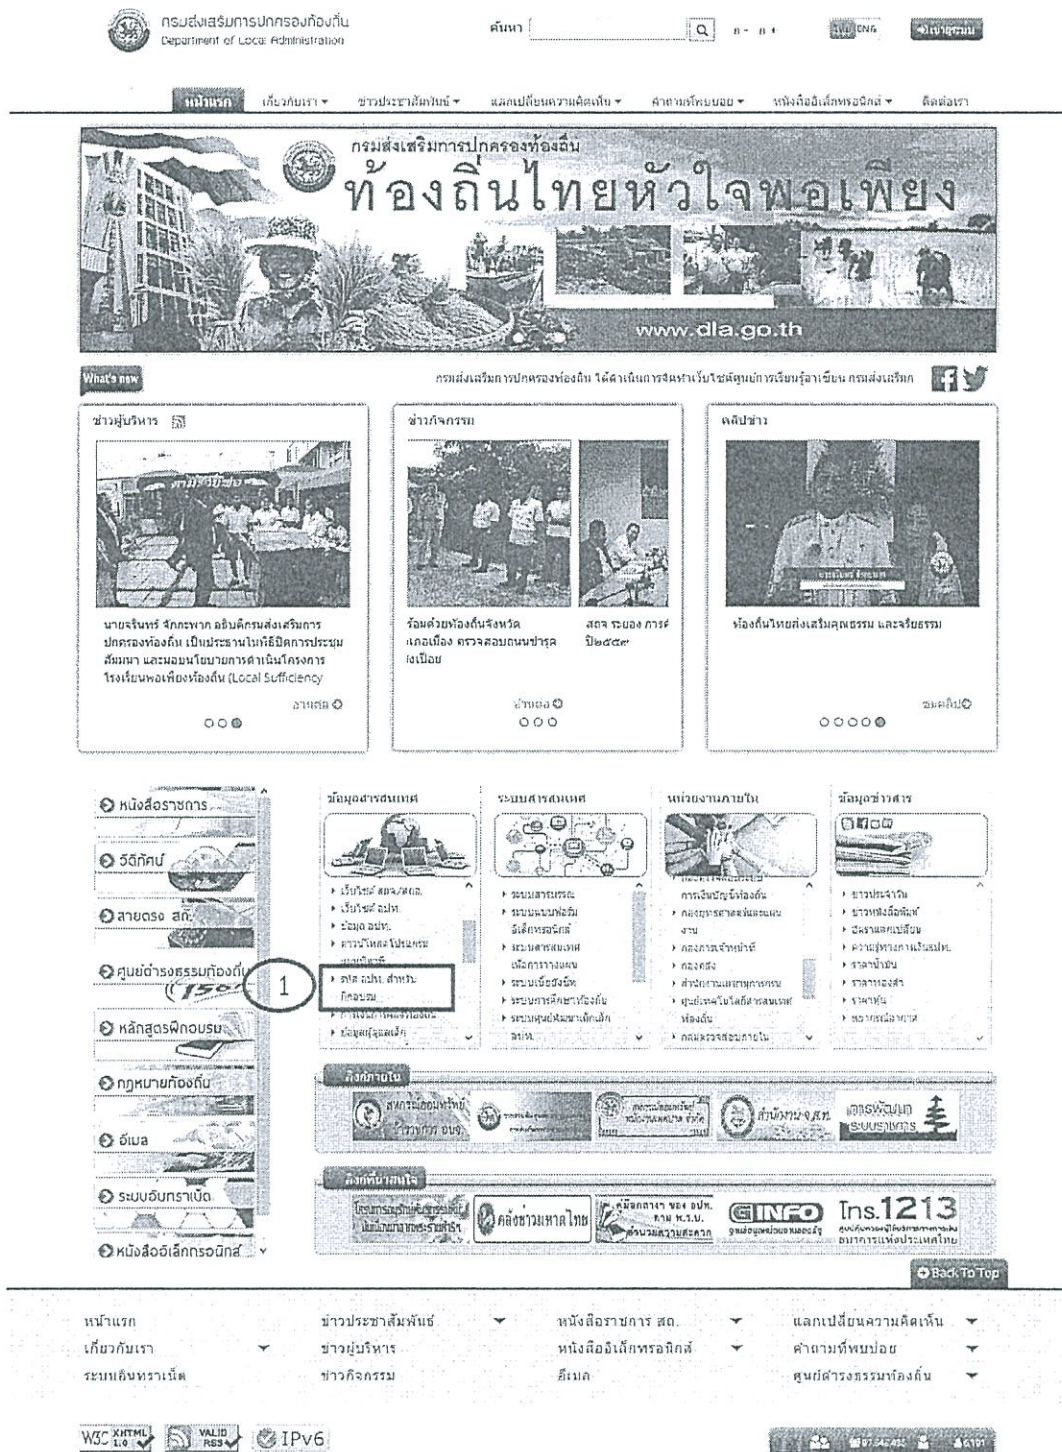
กรมส่งเสริมการปกครองท้องถิ่น
Department of Local Administration

ค้นหา ก- ก+ ไทย ENG เข้าสู่ระบบ

หน้าแรก เกี่ยวกับเรา ข่าวประชาสัมพันธ์ แลกเปลี่ยนความคิดเห็น คำถามที่พบบ่อย หนังสืออิเล็กทรอนิกส์ ติดต่อเรา

กรมส่งเสริมการปกครองท้องถิ่น
ท้องถิ่นไทยหัวใจพอเพียง
www.dla.go.th

What's new
กรมส่งเสริมการปกครองท้องถิ่น ได้ดำเนินการจัดทำเว็บไซต์ศูนย์การเรียนรู้อาเซียน กรมส่งเสริมฯ

ข่าวผู้บริหาร
นายจรินทร์ จักกะพาก อธิบดีกรมส่งเสริมการปกครองท้องถิ่น เป็นประธานในพิธีปิดการประชุมสัมมนา และมอบนโยบายการดำเนินโครงการโรงเรียนพอเพียงท้องถิ่น (Local Sufficiency
อ่านต่อ

ข่าวกิจกรรม
ร้อยต่วยท้องถิ่นจังหวัด เถอเมือง ตรวจสอบถนนชำรุดเปื่อย
สถจ ระยอง การ์ ปี๒๕๕๗
อ่านต่อ

คลิปข่าว
ท้องถิ่นไทยส่งเสริมคุณธรรม และจริยธรรม
ชมคลิป

หนังสือราชการ
วีดีทัศน์
สายตรง สถ.
ศูนย์ดำรงธรรมท้องถิ่น 1567
หลักสูตรฝึกอบรม
กฎหมายท้องถิ่น
อีเมล
ระบบอินทราเน็ต
หนังสืออิเล็กทรอนิกส์

ข้อมูลสารสนเทศ
เว็บไซต์ สถจ./สถอ.
เว็บไซต์ อปท.
ข้อมูล อปท.
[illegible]
สถิติ อปท. สำหรับฝึกอบรม
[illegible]
ข้อมูลผู้สูงอายุ

1

ระบบสารสนเทศ
ระบบสารบรรณ
ระบบแบบฟอร์มอิเล็กทรอนิกส์
ระบบสารสนเทศเพื่อการวางแผน
ระบบเบี้ยยังชีพ
ระบบการศึกษาท้องถิ่น
ระบบศูนย์พัฒนาเด็กเล็ก อปท.

หน่วยงานภายใน
การเงินบัญชีท้องถิ่น
กองยุทธศาสตร์และแผนงาน
กองการเจ้าหน้าที่
กองคลัง
สำนักงานเลขานุการกรม
ศูนย์เทคโนโลยีสารสนเทศท้องถิ่น
กลุ่มตรวจสอบภายใน

ข้อมูลข่าวสาร
ข่าวประจำวัน
ข่าวหนังสือพิมพ์
ข่าวแลกเปลี่ยน
ความรู้ทางการเงิน อปท.
ราคาน้ำมัน
ราคาทองคำ
ราคาหุ้น
พยากรณ์อากาศ

ลิงก์ภายใน
สหกรณ์ออมทรัพย์ กรมการ อบจ.
สำนักงาน ก.สถ.
การพัฒนาระบบราชการ

ลิงก์ที่น่าสนใจ
คลังข่าวมหาดไทย
คู่มือการ ของ อปท.
GINFO
Tns.1213

Back To Top

หน้าแรก
เกี่ยวกับเรา
ระบบอินทราเน็ต
ข่าวประชาสัมพันธ์
ข่าวผู้บริหาร
ข่าวกิจกรรม
หนังสือราชการ สถ.
หนังสืออิเล็กทรอนิกส์
อีเมล
แลกเปลี่ยนความคิดเห็น
คำถามที่พบบ่อย
ศูนย์ดำรงธรรมท้องถิ่น

W3C XHTML 1.0 VALID RSS IPv6